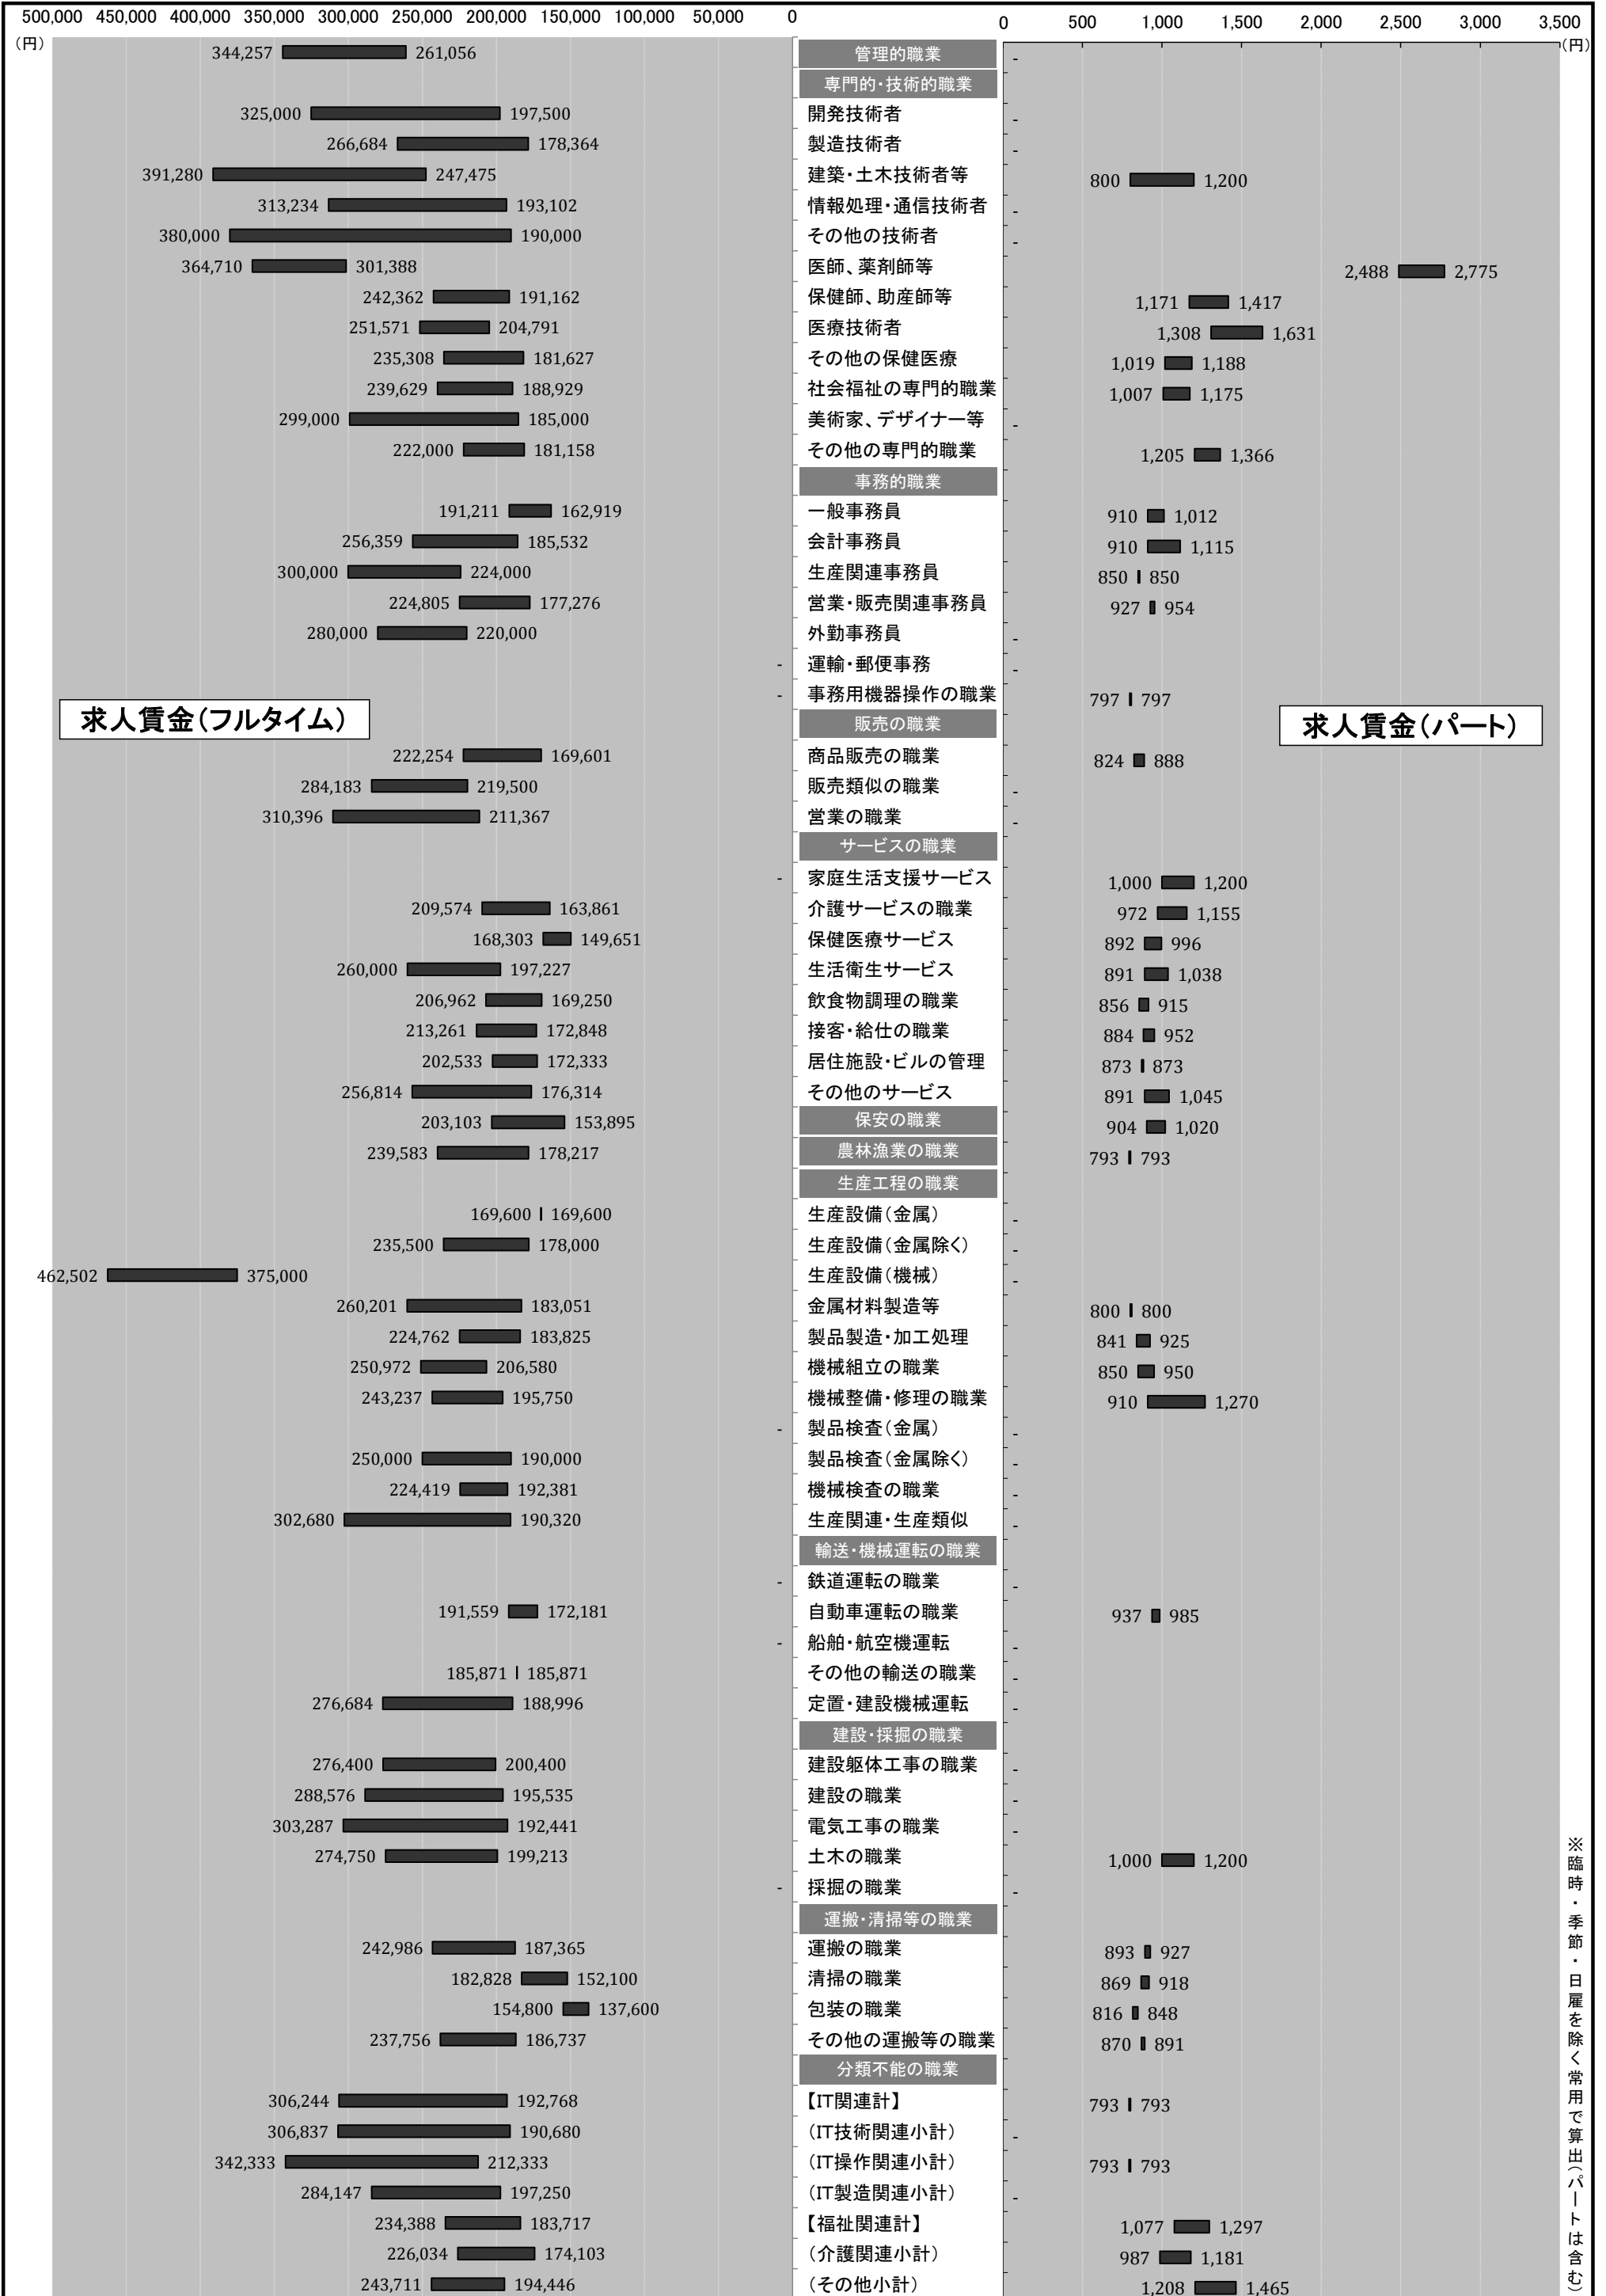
500,000 450,000 400,000 350,000 300,000 250,000 200,000 150,000 100,000 50,000 0
(円)

0 500 1,000 1,500 2,000 2,500 3,000 3,500
(円)

求人賃金(フルタイム)

求人賃金(パート)

| フルタイム | 職業 | パート |
|---|---|---|
| 344,257 261,056 | 管理的職業 | - |
| | 専門的・技術的職業 | |
| 325,000 197,500 | 開発技術者 | - |
| 266,684 178,364 | 製造技術者 | - |
| 391,280 247,475 | 建築・土木技術者等 | 800 1,200 |
| 313,234 193,102 | 情報処理・通信技術者 | - |
| 380,000 190,000 | その他の技術者 | - |
| 364,710 301,388 | 医師、薬剤師等 | 2,488 2,775 |
| 242,362 191,162 | 保健師、助産師等 | 1,171 1,417 |
| 251,571 204,791 | 医療技術者 | 1,308 1,631 |
| 235,308 181,627 | その他の保健医療 | 1,019 1,188 |
| 239,629 188,929 | 社会福祉の専門的職業 | 1,007 1,175 |
| 299,000 185,000 | 美術家、デザイナー等 | - |
| 222,000 181,158 | その他の専門的職業 | 1,205 1,366 |
| | 事務的職業 | |
| 191,211 162,919 | 一般事務員 | 910 1,012 |
| 256,359 185,532 | 会計事務員 | 910 1,115 |
| 300,000 224,000 | 生産関連事務員 | 850 850 |
| 224,805 177,276 | 営業・販売関連事務員 | 927 954 |
| 280,000 220,000 | 外勤事務員 | - |
| - | 運輸・郵便事務 | - |
| - | 事務用機器操作の職業 | 797 797 |
| | 販売の職業 | |
| 222,254 169,601 | 商品販売の職業 | 824 888 |
| 284,183 219,500 | 販売類似の職業 | - |
| 310,396 211,367 | 営業の職業 | - |
| | サービスの職業 | |
| - | 家庭生活支援サービス | 1,000 1,200 |
| 209,574 163,861 | 介護サービスの職業 | 972 1,155 |
| 168,303 149,651 | 保健医療サービス | 892 996 |
| 260,000 197,227 | 生活衛生サービス | 891 1,038 |
| 206,962 169,250 | 飲食物調理の職業 | 856 915 |
| 213,261 172,848 | 接客・給仕の職業 | 884 952 |
| 202,533 172,333 | 居住施設・ビルの管理 | 873 873 |
| 256,814 176,314 | その他のサービス | 891 1,045 |
| 203,103 153,895 | 保安の職業 | 904 1,020 |
| 239,583 178,217 | 農林漁業の職業 | 793 793 |
| | 生産工程の職業 | |
| 169,600 169,600 | 生産設備(金属) | - |
| 235,500 178,000 | 生産設備(金属除く) | - |
| 462,502 375,000 | 生産設備(機械) | - |
| 260,201 183,051 | 金属材料製造等 | 800 800 |
| 224,762 183,825 | 製品製造・加工処理 | 841 925 |
| 250,972 206,580 | 機械組立の職業 | 850 950 |
| 243,237 195,750 | 機械整備・修理の職業 | 910 1,270 |
| - | 製品検査(金属) | - |
| 250,000 190,000 | 製品検査(金属除く) | - |
| 224,419 192,381 | 機械検査の職業 | - |
| 302,680 190,320 | 生産関連・生産類似 | - |
| | 輸送・機械運転の職業 | |
| - | 鉄道運転の職業 | - |
| 191,559 172,181 | 自動車運転の職業 | 937 985 |
| - | 船舶・航空機運転 | - |
| 185,871 185,871 | その他の輸送の職業 | - |
| 276,684 188,996 | 定置・建設機械運転 | - |
| | 建設・採掘の職業 | |
| 276,400 200,400 | 建設躯体工事の職業 | - |
| 288,576 195,535 | 建設の職業 | - |
| 303,287 192,441 | 電気工事の職業 | - |
| 274,750 199,213 | 土木の職業 | 1,000 1,200 |
| - | 採掘の職業 | - |
| | 運搬・清掃等の職業 | |
| 242,986 187,365 | 運搬の職業 | 893 927 |
| 182,828 152,100 | 清掃の職業 | 869 918 |
| 154,800 137,600 | 包装の職業 | 816 848 |
| 237,756 186,737 | その他の運搬等の職業 | 870 891 |
| | 分類不能の職業 | |
| 306,244 192,768 | 【IT関連計】 | 793 793 |
| 306,837 190,680 | (IT技術関連小計) | - |
| 342,333 212,333 | (IT操作関連小計) | 793 793 |
| 284,147 197,250 | (IT製造関連小計) | - |
| 234,388 183,717 | 【福祉関連計】 | 1,077 1,297 |
| 226,034 174,103 | (介護関連小計) | 987 1,181 |
| 243,711 194,446 | (その他小計) | 1,208 1,465 |

※臨時・季節・日雇を除く常用で算出(パートは含む)